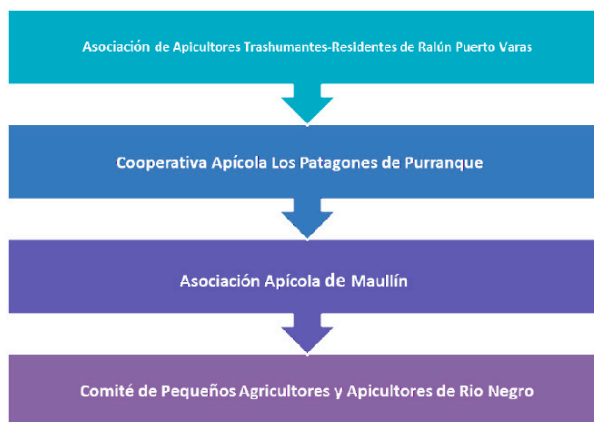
Asociación de Apicultores Trashumantes-Residentes de Ralún Puerto Varas

Cooperativa Apícola Los Patagones de Purranque

Asociación Apícola de Maullín

Comité de Pequeños Agricultores y Apicultores de Rio Negro